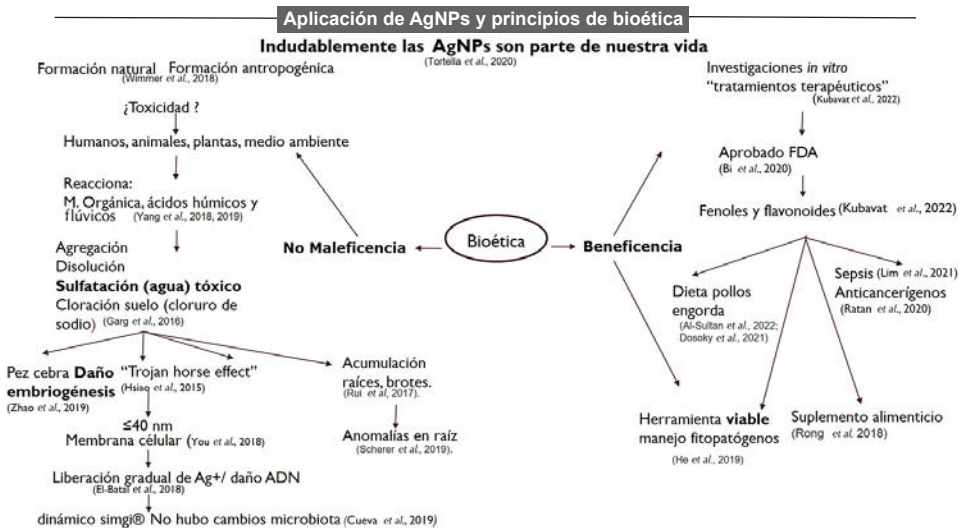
Aplicación de AgNPs y principios de bioética

Indudablemente las AgNPs son parte de nuestra vida
(Tortella et al., 2020)

Formación natural Formación antropogénica
(Wimmer et al., 2018)

¿Toxicidad ?

Humanos, animales, plantas, medio ambiente

Reacciona:
M. Orgánica, ácidos húmicos y flúvicos (Yang et al., 2018, 2019)

Agregación
Disolución
Sulfatación (agua) tóxico
Cloración suelo (cloruro de sodio) (Garg et al., 2016)

Pez cebra Daño embriogénesis
(Zhao et al., 2019)

"Trojan horse effect"
(Hsiao et al., 2015)

≤40 nm
Membrana celular (You et al., 2018)

Liberación gradual de Ag+/ daño ADN
(El-Batal et al., 2018)

dinámico simgi® No hubo cambios microbiota (Cueva et al., 2019)

Acumulación raíces, brotes.
(Rui et al., 2017).

Anomalías en raíz
(Scherer et al., 2019).

No Maleficencia

Bioética

Beneficencia

Investigaciones in vitro
"tratamientos terapéuticos"
(Kubavat et al., 2022)

Aprobado FDA
(Bi et al., 2020)

Fenoles y flavonoides (Kubavat et al., 2022)

Dieta pollos engorda
(Al-Sultan et al., 2022; Dosoky et al., 2021)

Sepsis (Lim et al., 2021)
Anticancerígenos
(Ratan et al., 2020)

Herramienta viable manejo fitopatógenos
(He et al., 2019)

Suplemento alimenticio
(Rong et al. 2018)